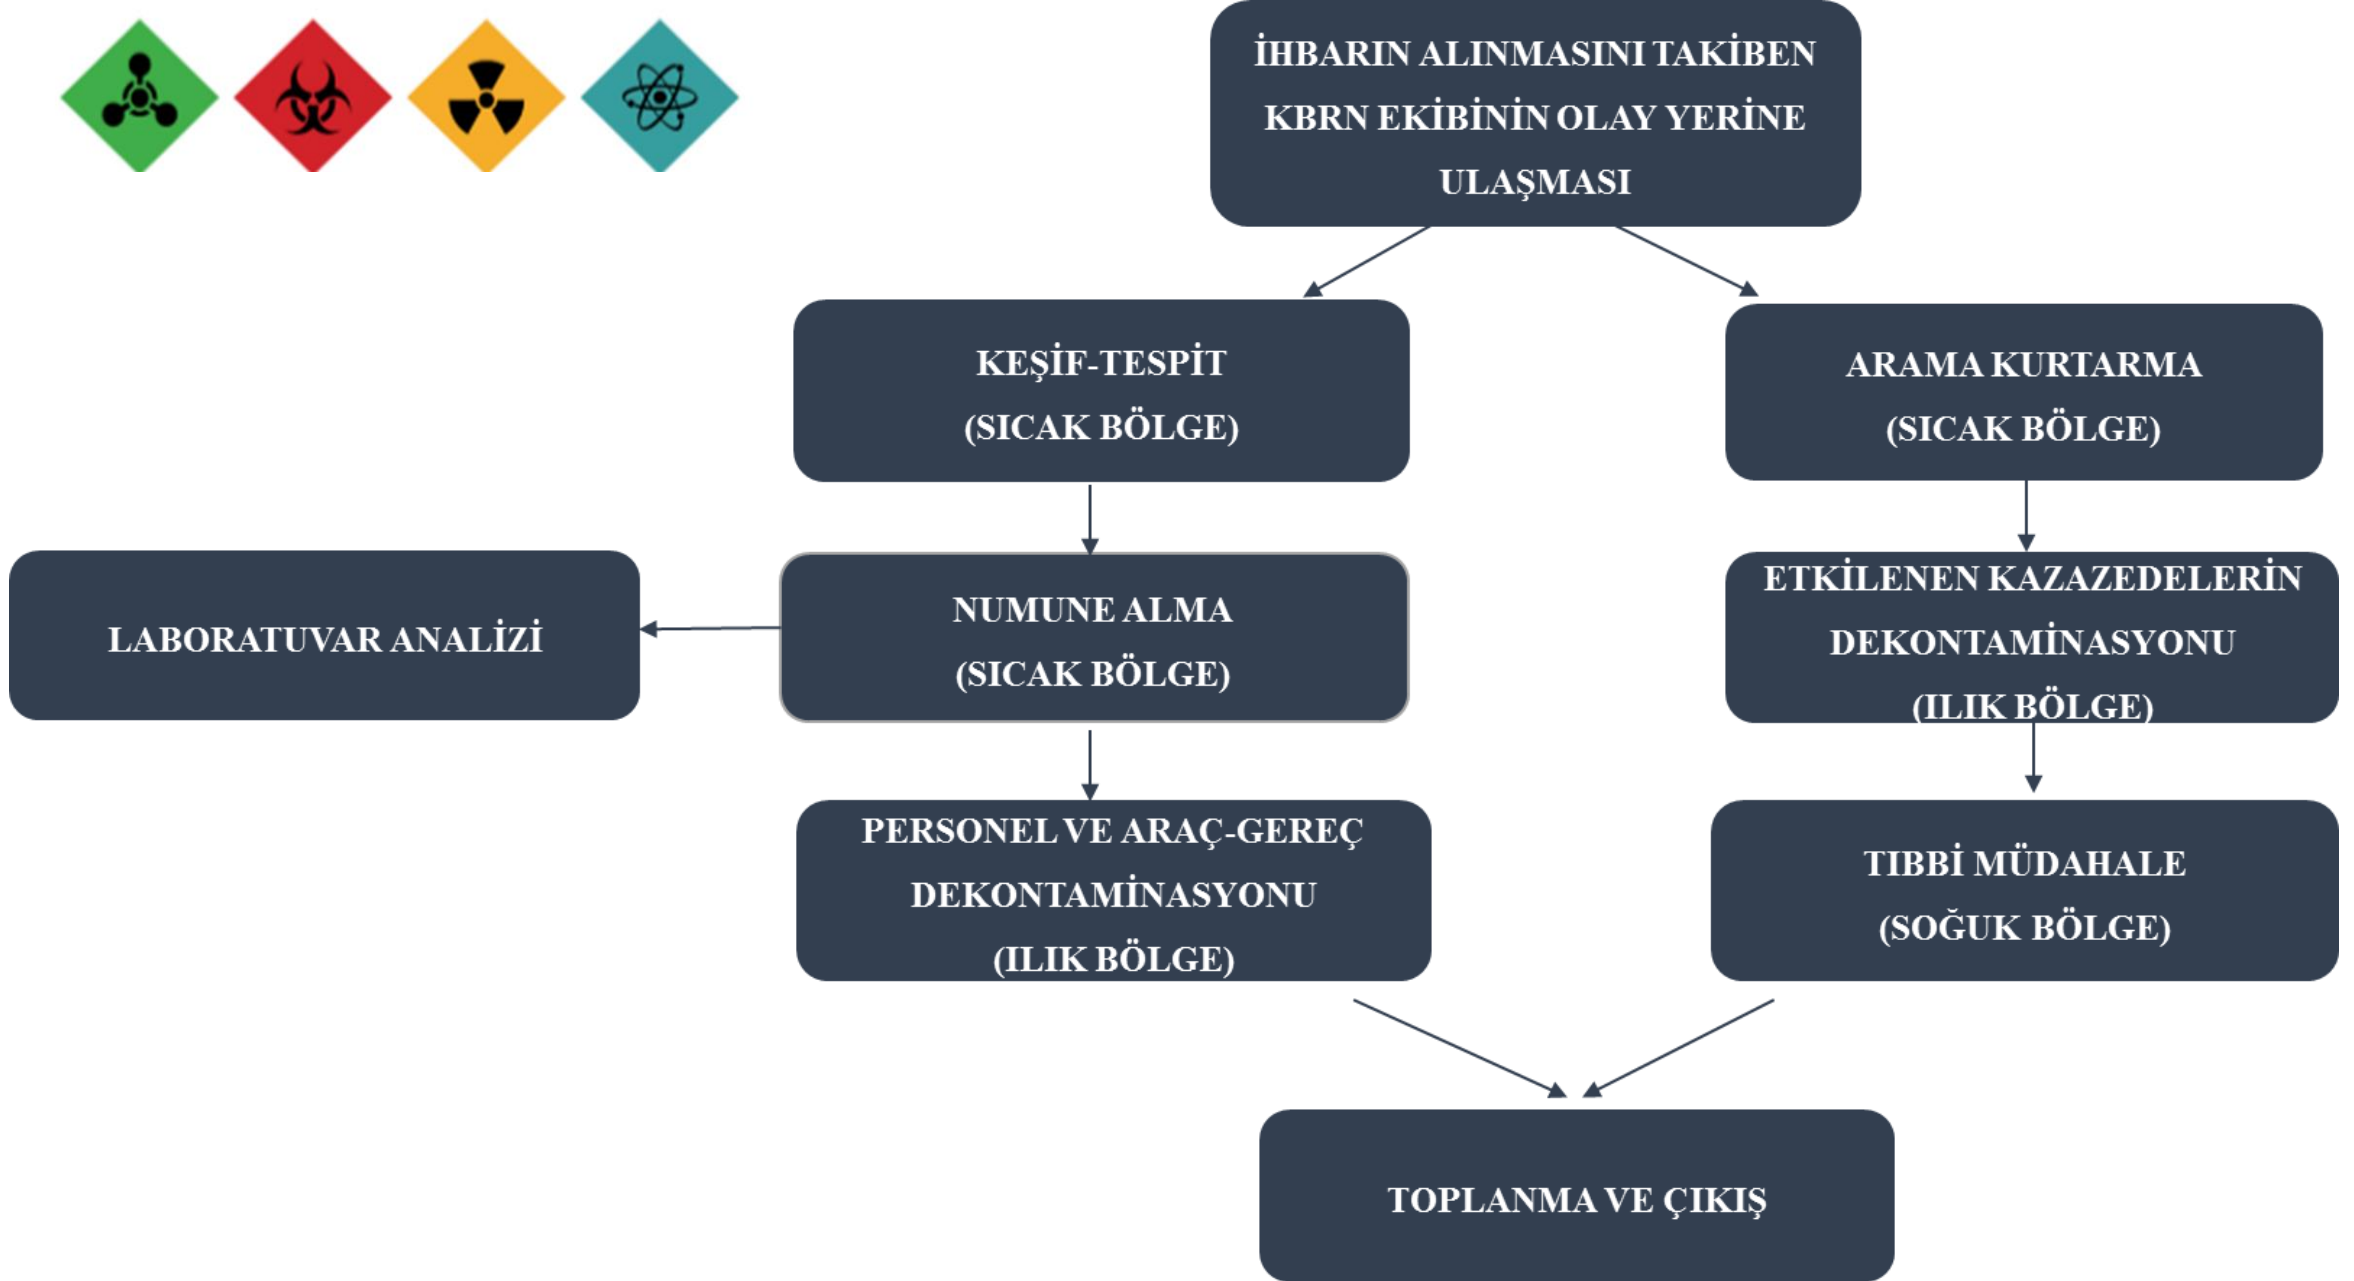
İHBARIN ALINMASINI TAKİBEN KBRN EKİBİNİN OLAY YERİNE ULAŞMASI

KEŞİF-TESPİT
(SICAK BÖLGE)

ARAMA KURTARMA
(SICAK BÖLGE)

LABORATUVAR ANALİZİ

NUMUNE ALMA
(SICAK BÖLGE)

ETKİLENEN KAZAZEDELERİN DEKONTAMİNASYONU
(ILIK BÖLGE)

PERSONEL VE ARAÇ-GEREÇ DEKONTAMİNASYONU
(ILIK BÖLGE)

TIBBİ MÜDAHALE
(SOĞUK BÖLGE)

TOPLANMA VE ÇIKIŞ